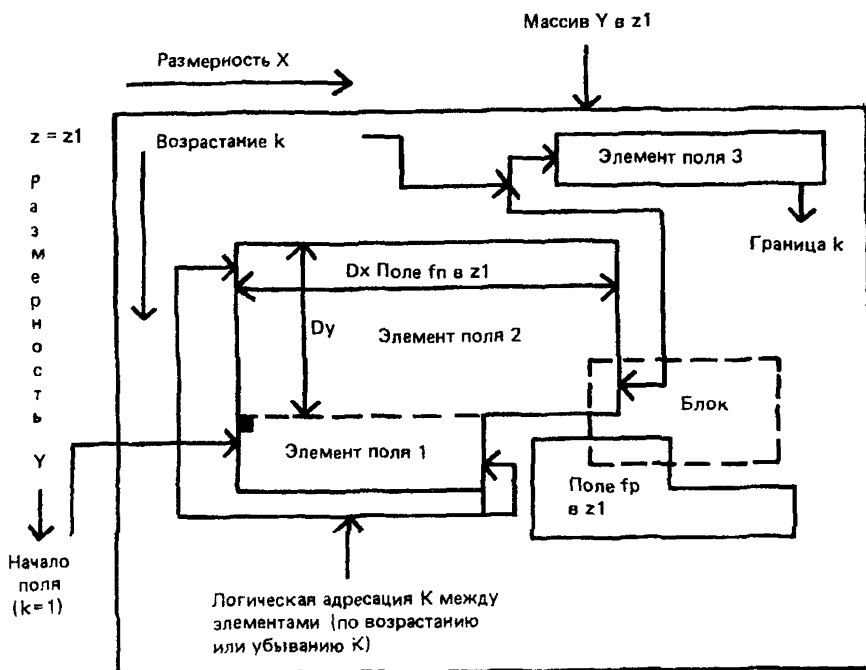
Массив Y в z1

Размерность X

z = z1

Размерность Y

Возрастание k

Элемент поля 3

Граница k

Dx Поле fn в z1

Dy

Элемент поля 2

Блок

Элемент поля 1

Поле fp в z1

Начало поля (k=1)

Логическая адресация K между элементами (по возрастанию или убыванию K)